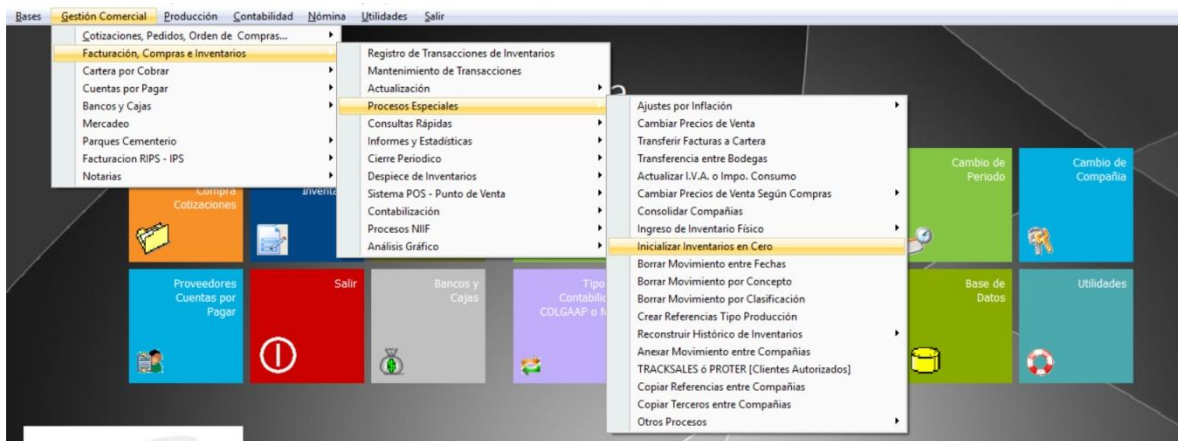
Bases Gestión Comercial Producción Contabilidad Nómina Utilidades Salir

Cotizaciones, Pedidos, Orden de Compras...
Facturación, Compras e Inventarios
Cartera por Cobrar
Cuentas por Pagar
Bancos y Cajas
Mercadeo
Parques Cementerio
Facturacion RIPS - IPS
Notarias

Registro de Transacciones de Inventarios
Mantenimiento de Transacciones
Actualización
Procesos Especiales
Consultas Rápidas
Informes y Estadísticas
Cierre Periodico
Despiece de Inventarios
Sistema POS - Punto de Venta
Contabilización
Procesos NIIF
Análisis Gráfico

Ajustes por Inflación
Cambiar Precios de Venta
Transferir Facturas a Cartera
Transferencia entre Bodegas
Actualizar I.V.A. o Impo. Consumo
Cambiar Precios de Venta Según Compras
Consolidar Compañías
Ingreso de Inventario Físico
Inicializar Inventarios en Cero
Borrar Movimiento entre Fechas
Borrar Movimiento por Concepto
Borrar Movimiento por Clasificación
Crear Referencias Tipo Producción
Reconstruir Histórico de Inventarios
Anexar Movimiento entre Compañias
TRACKSALES ó PROTER [Clientes Autorizados]
Copiar Referencias entre Compañias
Copiar Terceros entre Compañias
Otros Procesos

Compra Cotizaciones
Inventa
Cambio de Periodo
Cambio de Compañia
Proveedores Cuentas por Pagar
Salir
Bancos y Cajas
Tipo Contabil COLGAAP o N
Base de Datos
Utilidades